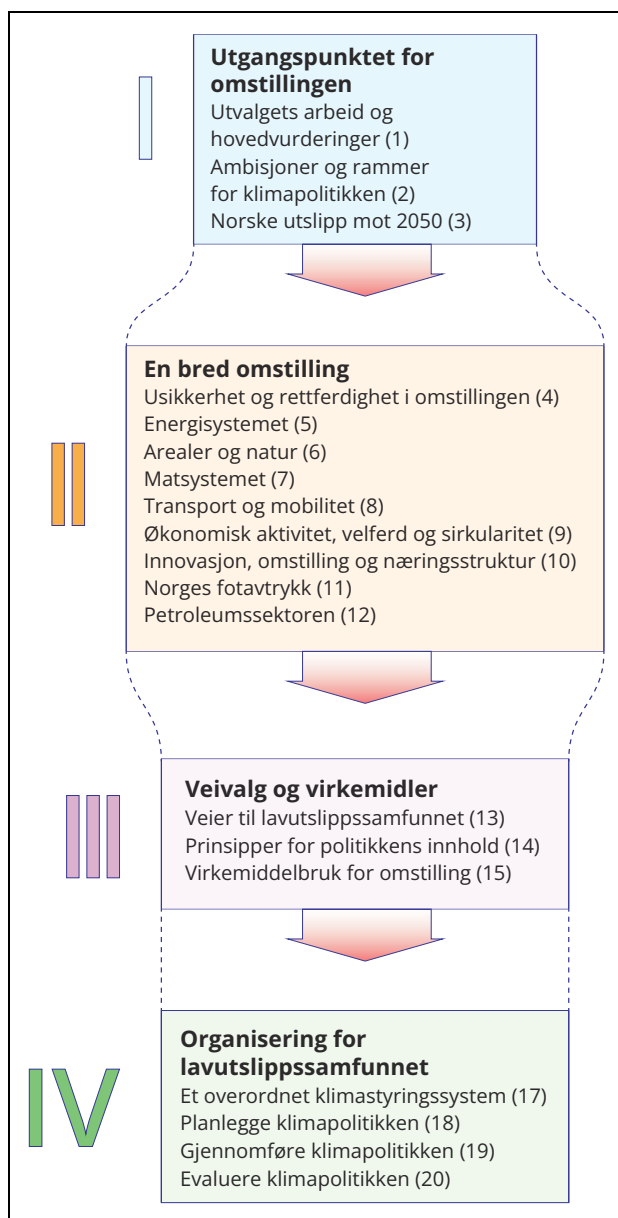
I

**Utgangspunktet for omstillingen**
Utvalgets arbeid og hovedvurderinger (1)
Ambisjoner og rammer for klimapolitikken (2)
Norske utslipp mot 2050 (3)

II

**En bred omstilling**
Usikkerhet og rettferdighet i omstillingen (4)
Energisystemet (5)
Arealer og natur (6)
Matsystemet (7)
Transport og mobilitet (8)
Økonomisk aktivitet, velferd og sirkularitet (9)
Innovasjon, omstilling og næringsstruktur (10)
Norges fotavtrykk (11)
Petroleumssektoren (12)

III

**Veivalg og virkemidler**
Veier til lavutslippssamfunnet (13)
Prinsipper for politikkens innhold (14)
Virkemiddelbruk for omstilling (15)

IV

**Organisering for lavutslippssamfunnet**
Et overordnet klimastyringssystem (17)
Planlegge klimapolitikken (18)
Gjennomføre klimapolitikken (19)
Evaluere klimapolitikken (20)